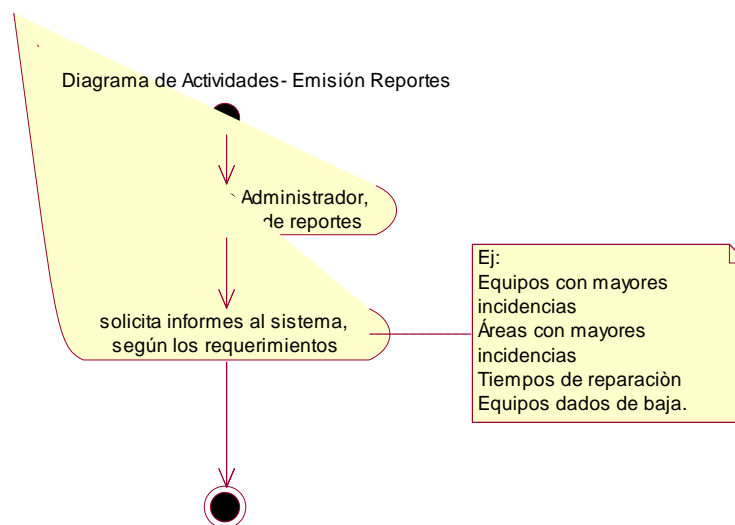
Diagrama de Actividades- Emisión Reportes

Administrador,
de reportes

solicita informes al sistema, según los requerimientos

Ej:
Equipos con mayores incidencias
Áreas con mayores incidencias
Tiempos de reparaciòn
Equipos dados de baja.